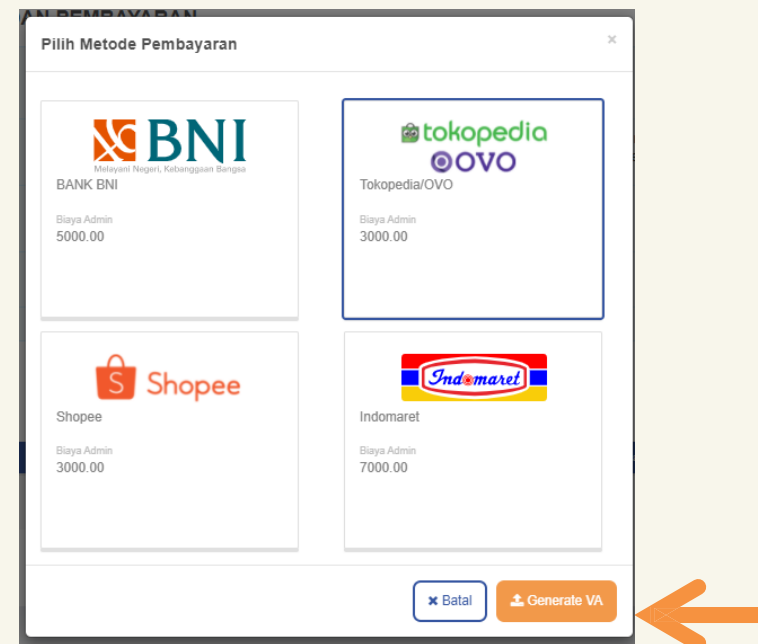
AN PEMBAYARAN

Pilih Metode Pembayaran

×

BNI
Melayani Negeri, Kebanggaan Bangsa
BANK BNI
Biaya Admin
5000.00

tokopedia
OVO
Tokopedia/OVO
Biaya Admin
3000.00

Shopee
Shopee
Biaya Admin
3000.00

Indomaret
Indomaret
Biaya Admin
7000.00

Batal
Generate VA